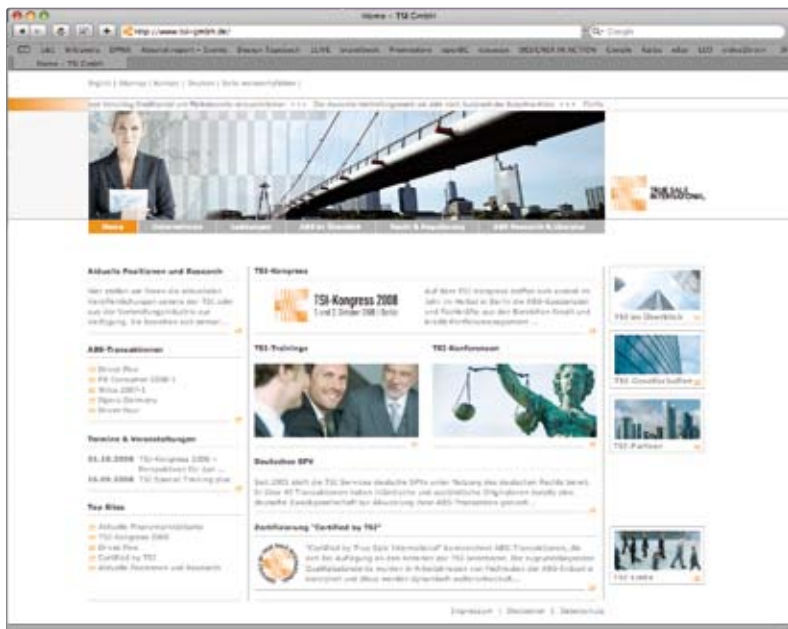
Home - TSI GmbH

http://www.tsi-gmbh.de/

Google

Home - TSI GmbH

English | Sitemap | Kontakt | Drucken | Seite weiterempfehlen |

TRUE SALE INTERNATIONAL

Home

TSI-Kongress

TSI-Kongress 2008
1. und 2. Oktober 2008 | Berlin

Aktuelle Positionen und Research

ABS-Transaktionen

Driver Five

Termine & Veranstaltungen

01.10.2008 TSI-Kongress 2008 –

16.09.2008 TSI Special Training plus

Top Sites

Driver Five
Certified by TSI

TSI-Trainings

TSI-Konferenzen

Deutscher SPV

Zertifizierung "Certified by TSI"

TSI im Überblick

TSI-Gesellschafter

TSI-Partner

TSI-Links

Impressum | Disclaimer | Datenschutz